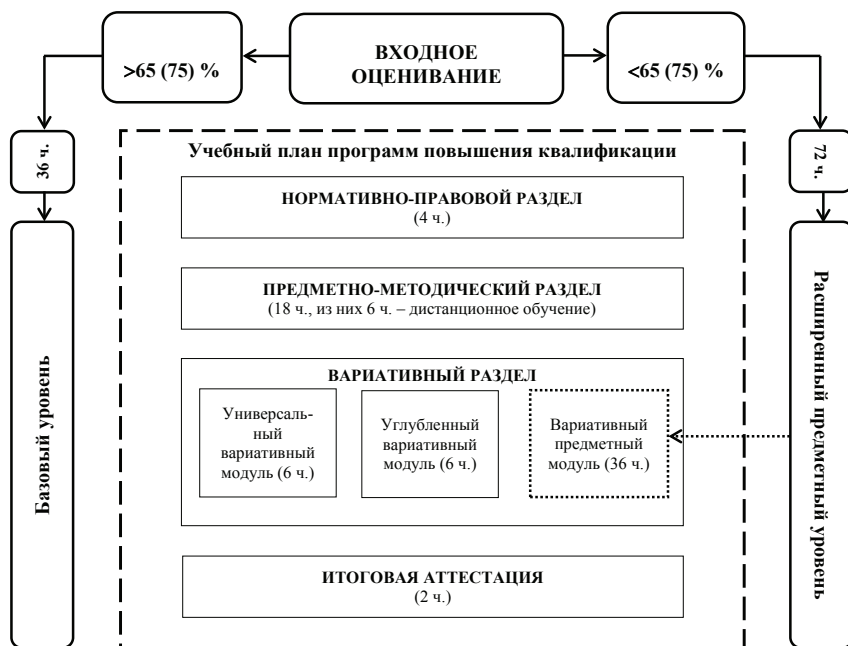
>65 (75) %

ВХОДНОЕ ОЦЕНИВАНИЕ

<65 (75) %

36 ч.

Базовый уровень

Учебный план программ повышения квалификации

НОРМАТИВНО-ПРАВОВОЙ РАЗДЕЛ
(4 ч.)

ПРЕДМЕТНО-МЕТОДИЧЕСКИЙ РАЗДЕЛ
(18 ч., из них 6 ч. – дистанционное обучение)

ВАРИАТИВНЫЙ РАЗДЕЛ

Универсальный вариативный модуль (6 ч.)

Углубленный вариативный модуль (6 ч.)

Вариативный предметный модуль (36 ч.)

ИТОГОВАЯ АТТЕСТАЦИЯ
(2 ч.)

72 ч.

Расширенный предметный уровень